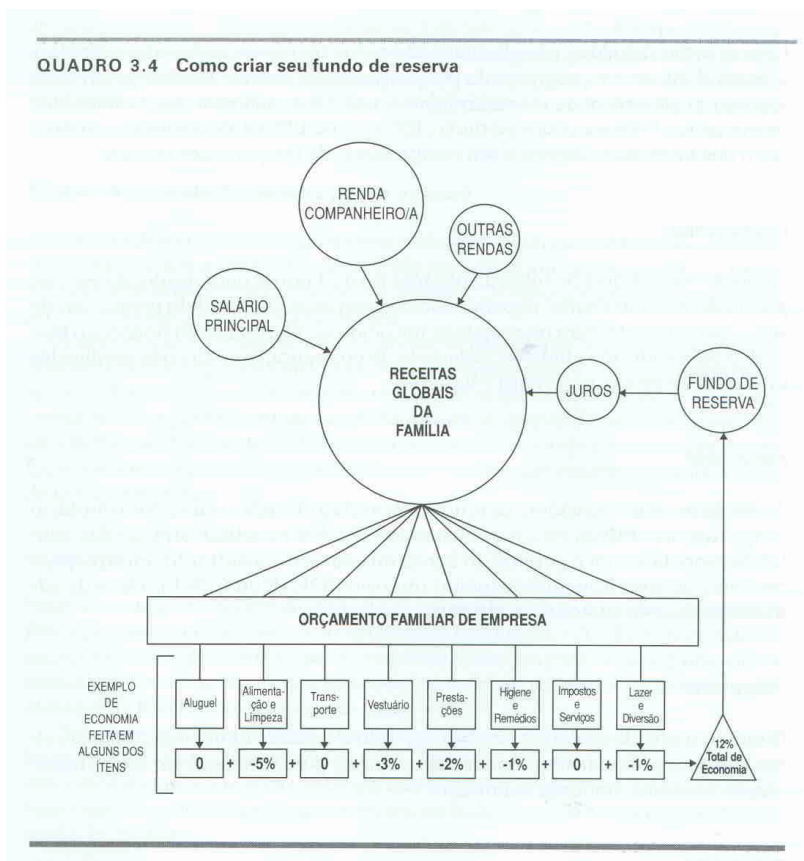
QUADRO 3.4 Como criar seu fundo de reserva

RENDA COMPANHEIRO/A

OUTRAS RENDAS

SALÁRIO PRINCIPAL

RECEITAS GLOBAIS DA FAMÍLIA

JUROS

FUNDO DE RESERVA

ORÇAMENTO FAMILIAR DE EMPRESA

EXEMPLO DE ECONOMIA FEITA EM ALGUNS DOS ÍTENS

Aluguel | Alimentação e Limpeza | Transporte | Vestuário | Prestações | Higiene e Remédios | Impostos e Serviços | Lazer e Diversão

0 + -5% + 0 + -3% + -2% + -1% + 0 + -1%

12% Total de Economia